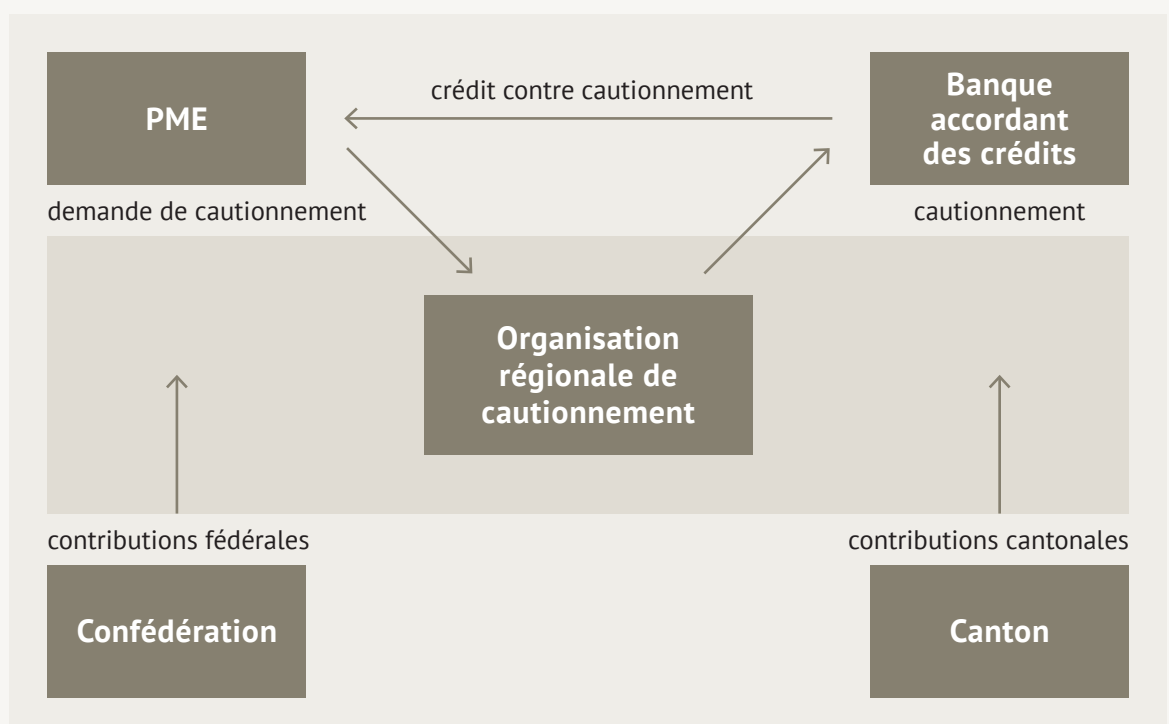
PME

crédit contre cautionnement

Banque accordant des crédits

demande de cautionnement

cautionnement

Organisation régionale de cautionnement

contributions fédérales

contributions cantonales

Confédération

Canton